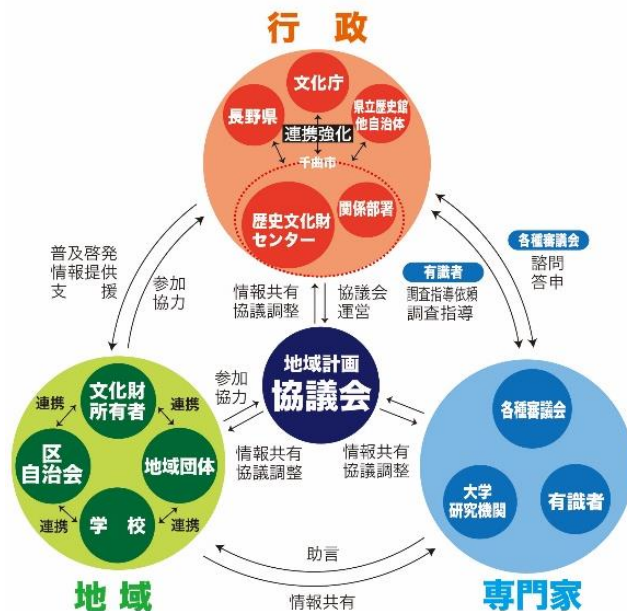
行　政

文化庁

長野県

県立歴史館
他自治体

連携強化

千曲市

歴史文化財
センター

関係部署

普及啓発
情報提供
支　援

参加
協力

情報共有
協議調整

協議会
運営

有識者
調査指導依頼
調査指導

各種審議会
諮問
答申

地域計画
協議会

参加
協力

情報共有
協議調整

情報共有
協議調整

文化財
所有者

連携

連携

区
自治会

地域団体

連携

学　校

連携

各種審議会

大学
研究機関

有識者

助言

情報共有

地　域

専門家